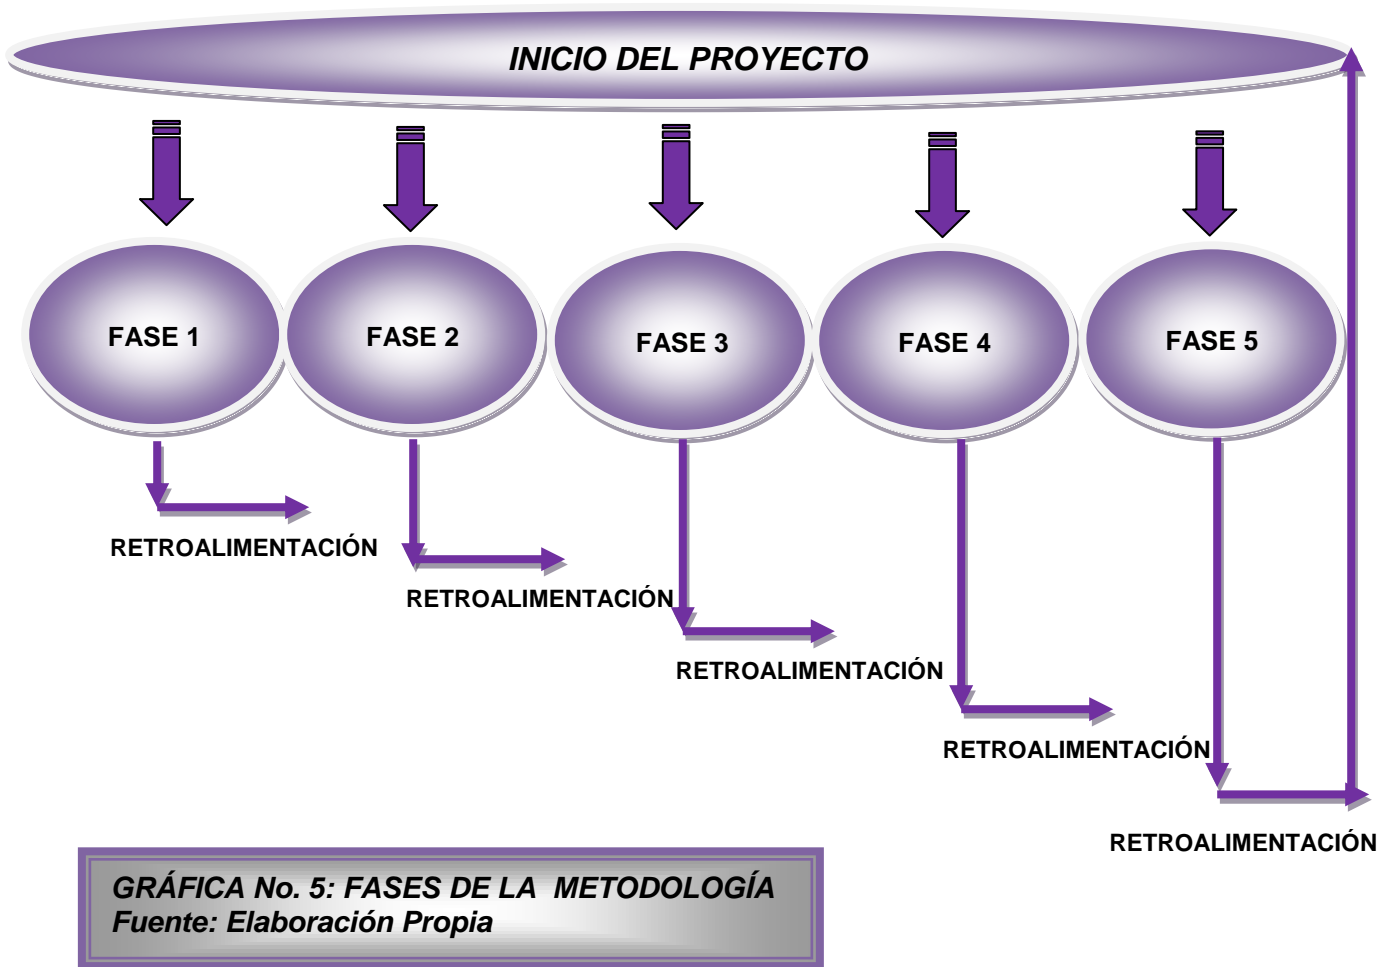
INICIO DEL PROYECTO

FASE 1

FASE 2

FASE 3

FASE 4

FASE 5

RETROALIMENTACIÓN

RETROALIMENTACIÓN

RETROALIMENTACIÓN

RETROALIMENTACIÓN

RETROALIMENTACIÓN

GRÁFICA No. 5: FASES DE LA METODOLOGÍA
Fuente: Elaboración Propia